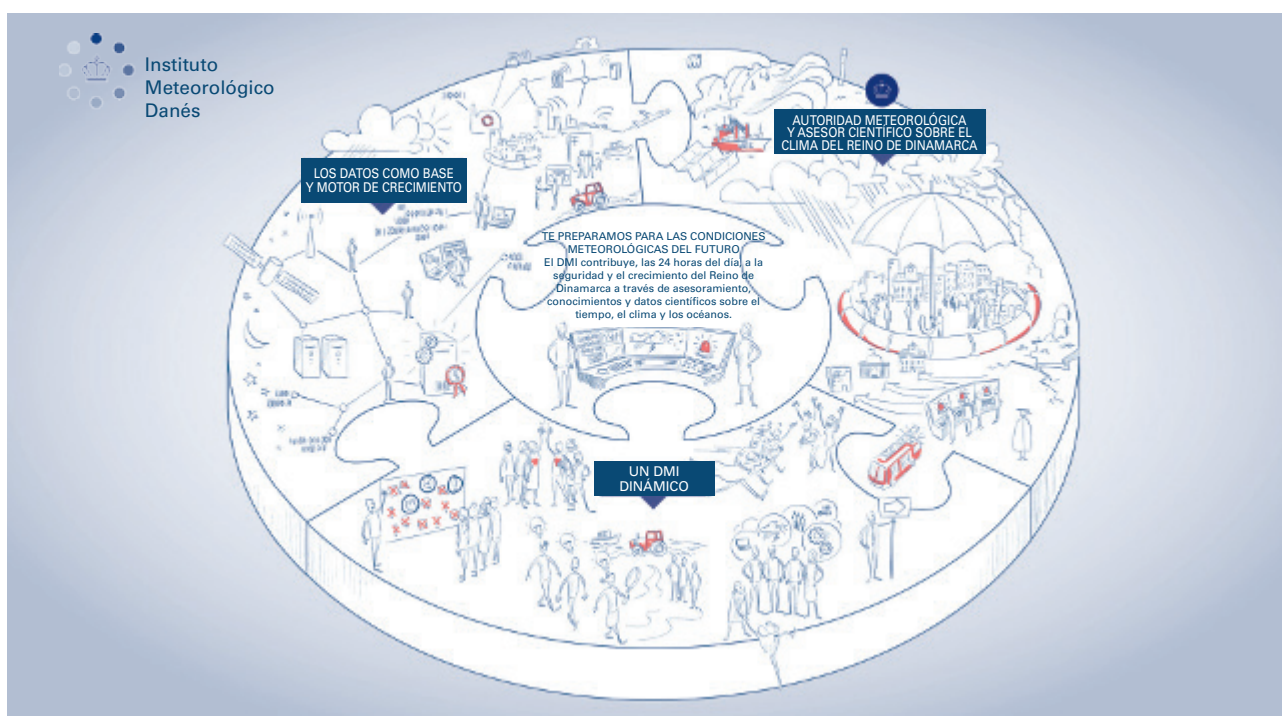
Instituto Meteorológico Danés

AUTORIDAD METEOROLÓGICA Y ASESOR CIENTÍFICO SOBRE EL CLIMA DEL REINO DE DINAMARCA

LOS DATOS COMO BASE Y MOTOR DE CRECIMIENTO

TE PREPARAMOS PARA LAS CONDICIONES METEOROLÓGICAS DEL FUTURO
El DMI contribuye, las 24 horas del día, a la seguridad y el crecimiento del Reino de Dinamarca a través de asesoramiento, conocimientos y datos científicos sobre el tiempo, el clima y los océanos.

UN DMI DINÁMICO